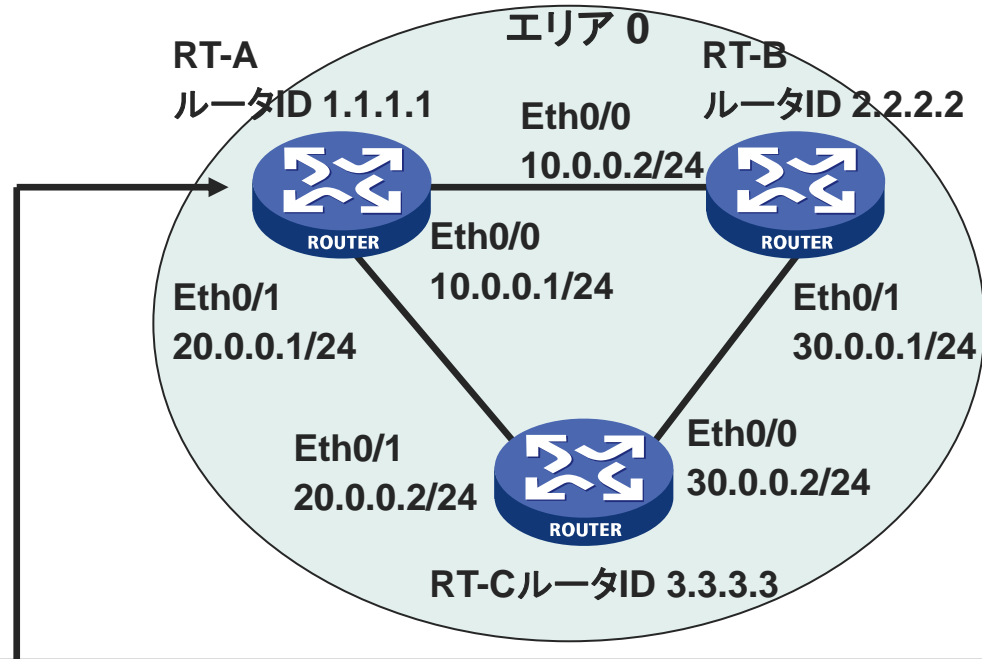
エリア 0

RT-A
ルータID 1.1.1.1

RT-B
ルータID 2.2.2.2

Eth0/0
10.0.0.2/24

ROUTER

ROUTER

Eth0/0
10.0.0.1/24

Eth0/1
20.0.0.1/24

Eth0/1
30.0.0.1/24

Eth0/1
20.0.0.2/24

Eth0/0
30.0.0.2/24

ROUTER

RT-Cルータ ID 3.3.3.3